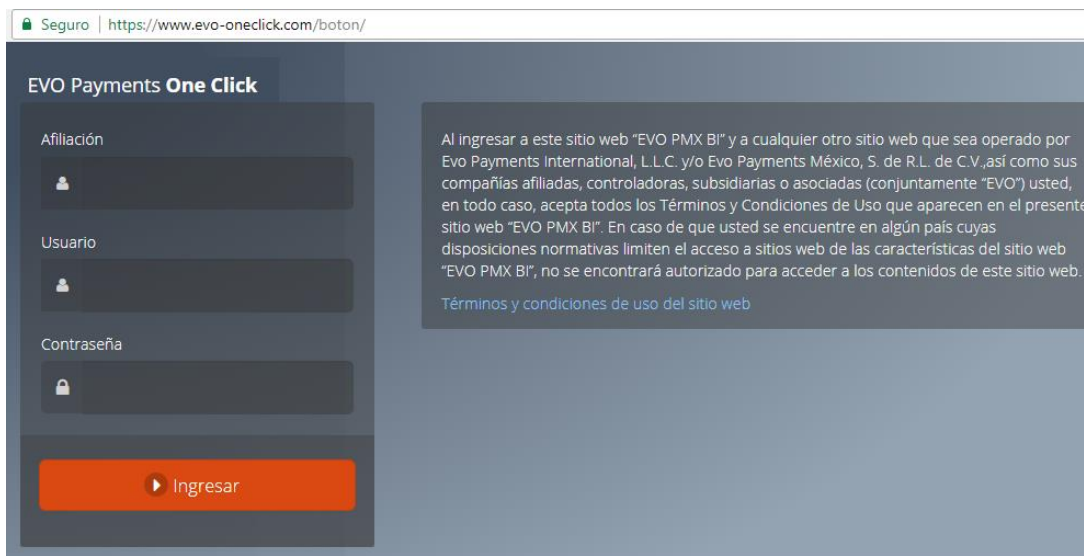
Seguro | https://www.evo-oneclick.com/boton/

EVO Payments **One Click**

Afiliación

Usuario

Contraseña

Ingresar

Al ingresar a este sitio web "EVO PMX BI" y a cualquier otro sitio web que sea operado por Evo Payments International, L.L.C. y/o Evo Payments México, S. de R.L. de C.V.,así como sus compañías afiliadas, controladoras, subsidiarias o asociadas (conjuntamente "EVO") usted, en todo caso, acepta todos los Términos y Condiciones de Uso que aparecen en el presente sitio web "EVO PMX BI". En caso de que usted se encuentre en algún país cuyas disposiciones normativas limiten el acceso a sitios web de las características del sitio web "EVO PMX BI", no se encontrará autorizado para acceder a los contenidos de este sitio web.

Términos y condiciones de uso del sitio web